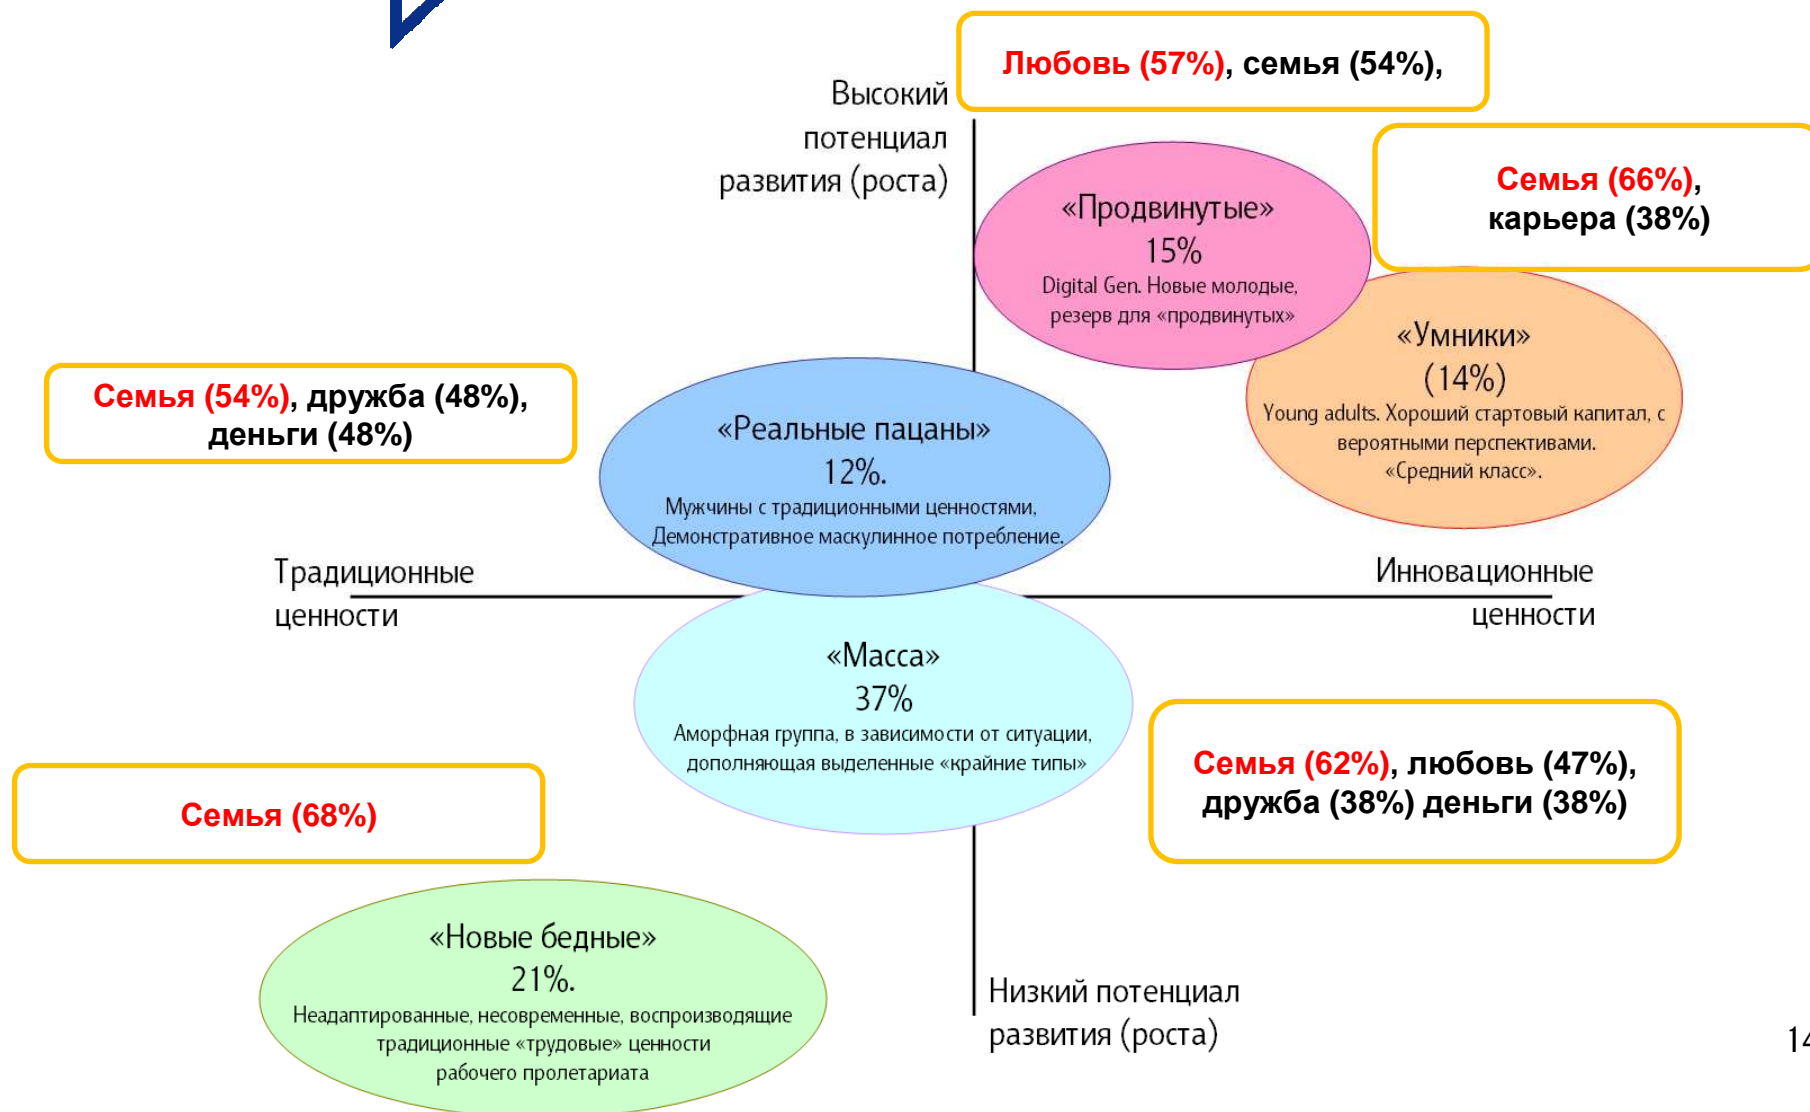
Любовь (57%), семья (54%),

Высокий потенциал развития (роста)

«Продвинутые»
15%
Digital Gen. Новые молодые, резерв для «продвинутых»

Семья (66%), карьера (38%)

«Умники»
(14%)
Young adults. Хороший стартовый капитал, с вероятными перспективами. «Средний класс».

Семья (54%), дружба (48%), деньги (48%)

«Реальные пацаны»
12%.
Мужчины с традиционными ценностями. Демонстративное маскулинное потребление.

Традиционные ценности

Инновационные ценности

«Масса»
37%
Аморфная группа, в зависимости от ситуации, дополняющая выделенные «крайние типы»

Семья (62%), любовь (47%), дружба (38%) деньги (38%)

Семья (68%)

«Новые бедные»
21%.
Неадаптированные, несовременные, воспроизводящие традиционные «трудовые» ценности рабочего пролетариата

Низкий потенциал развития (роста)

14